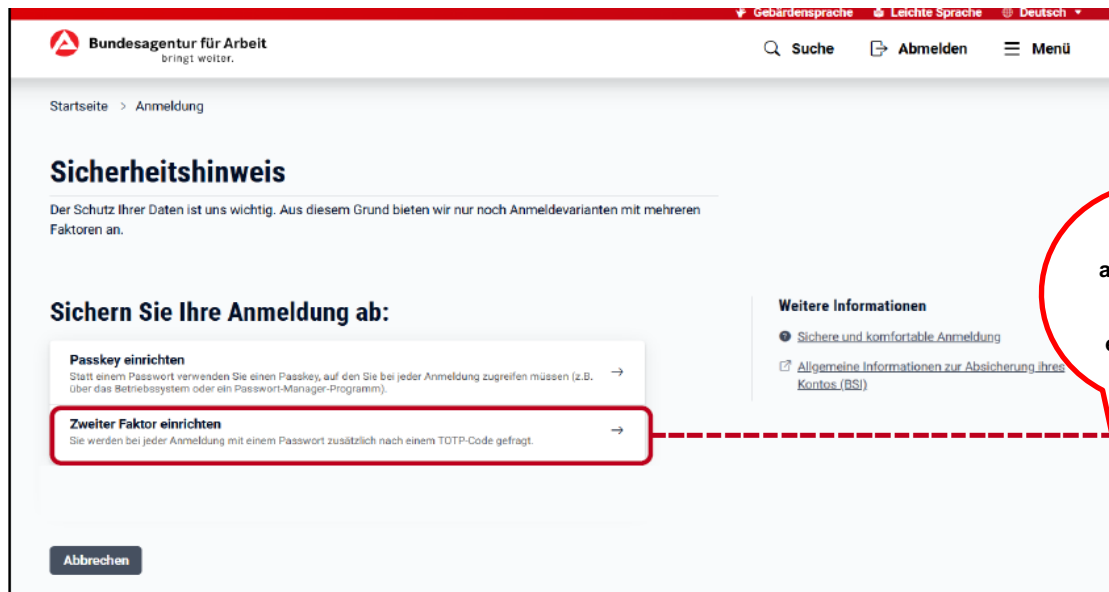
Gebärdensprache Leichte Sprache Deutsch

Bundesagentur für Arbeit
bringt weiter.

Suche Abmelden Menü

Startseite > Anmeldung

Sicherheitshinweis

Der Schutz Ihrer Daten ist uns wichtig. Aus diesem Grund bieten wir nur noch Anmeldevarianten mit mehreren Faktoren an.

Sichern Sie Ihre Anmeldung ab:

Passkey einrichten
Statt einem Passwort verwenden Sie einen Passkey, auf den Sie bei jeder Anmeldung zugreifen müssen (z.B. über das Betriebssystem oder ein Passwort-Manager-Programm).

Zweiter Faktor einrichten
Sie werden bei jeder Anmeldung mit einem Passwort zusätzlich nach einem TOTP-Code gefragt.

Weitere Informationen

Sichere und komfortable Anmeldung

Allgemeine Informationen zur Absicherung ihres Kontos (BSI)

a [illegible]

e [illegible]

Abbrechen